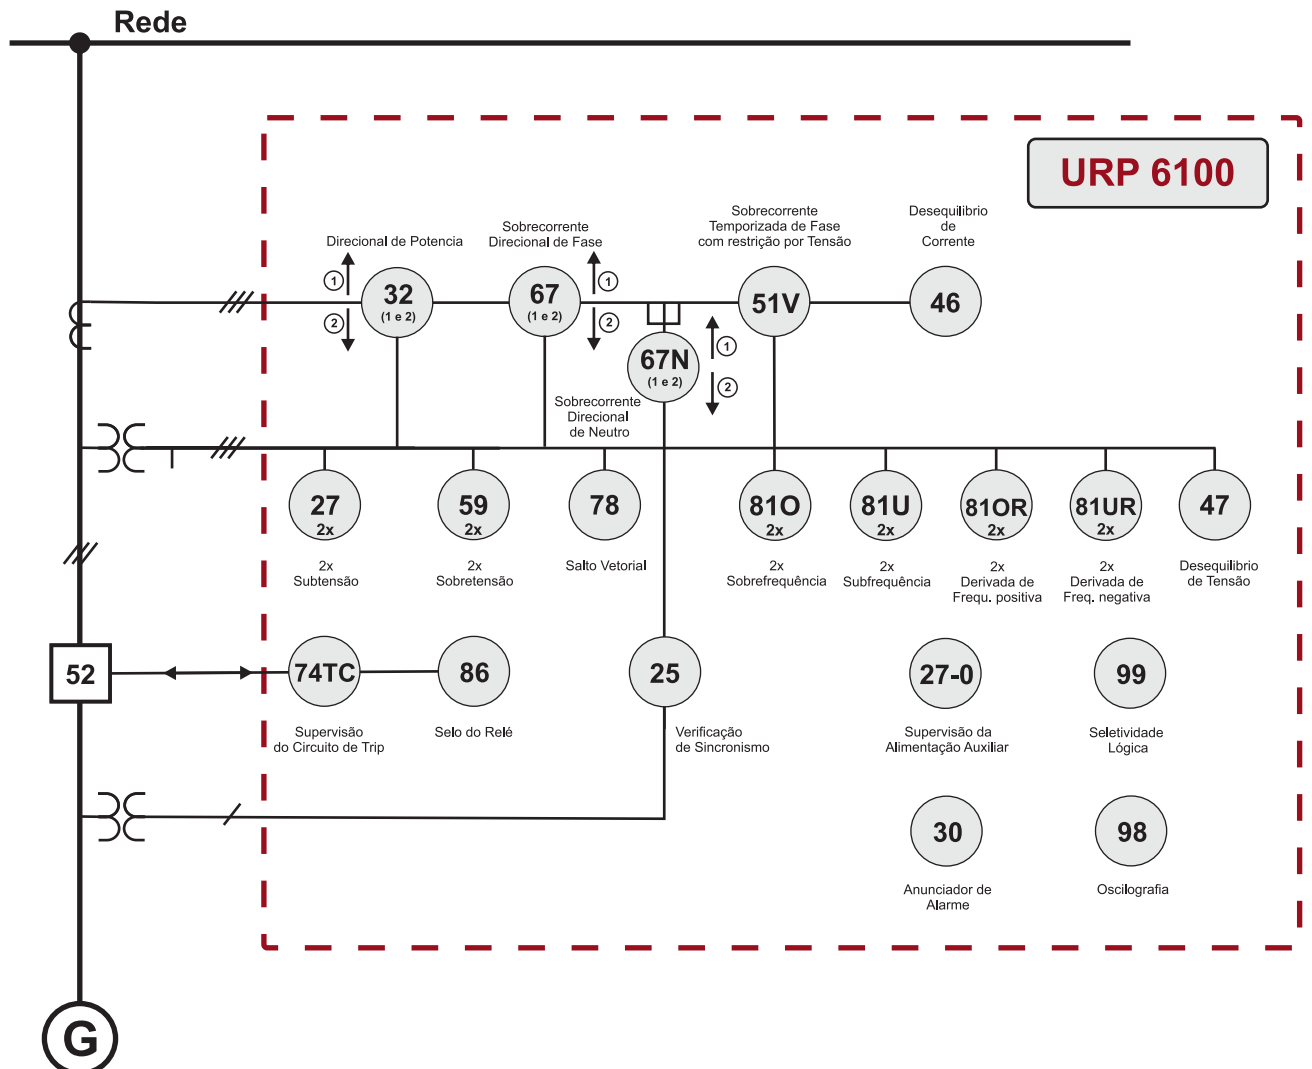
Rede

URP 6100

Direcional de Potencia

Sobrecorrente Direcional de Fase

Sobrecorrente Temporizada de Fase com restrição por Tensão

Desequilibrio de Corrente

1
2
32
(1 e 2)

67
(1 e 2)
1
2

51V

46

67N
(1 e 2)
1
2

Sobrecorrente Direcional de Neutro

27
2x
2x
Subtensão

59
2x
2x
Sobretensão

78
Salto Vetorial

81O
2x
2x
Sobrefrequência

81U
2x
2x
Subfrequência

81OR
2x
2x
Derivada de Frequ. positiva

81UR
2x
2x
Derivada de Freq. negativa

47
Desequilibrio de Tensão

52

74TC
Supervisão do Circuito de Trip

86
Selo do Relé

25
Verificação de Sincronismo

27-0
Supervisão da Alimentação Auxiliar

99
Seletividade Lógica

30
Anunciador de Alarme

98
Oscilografia

G